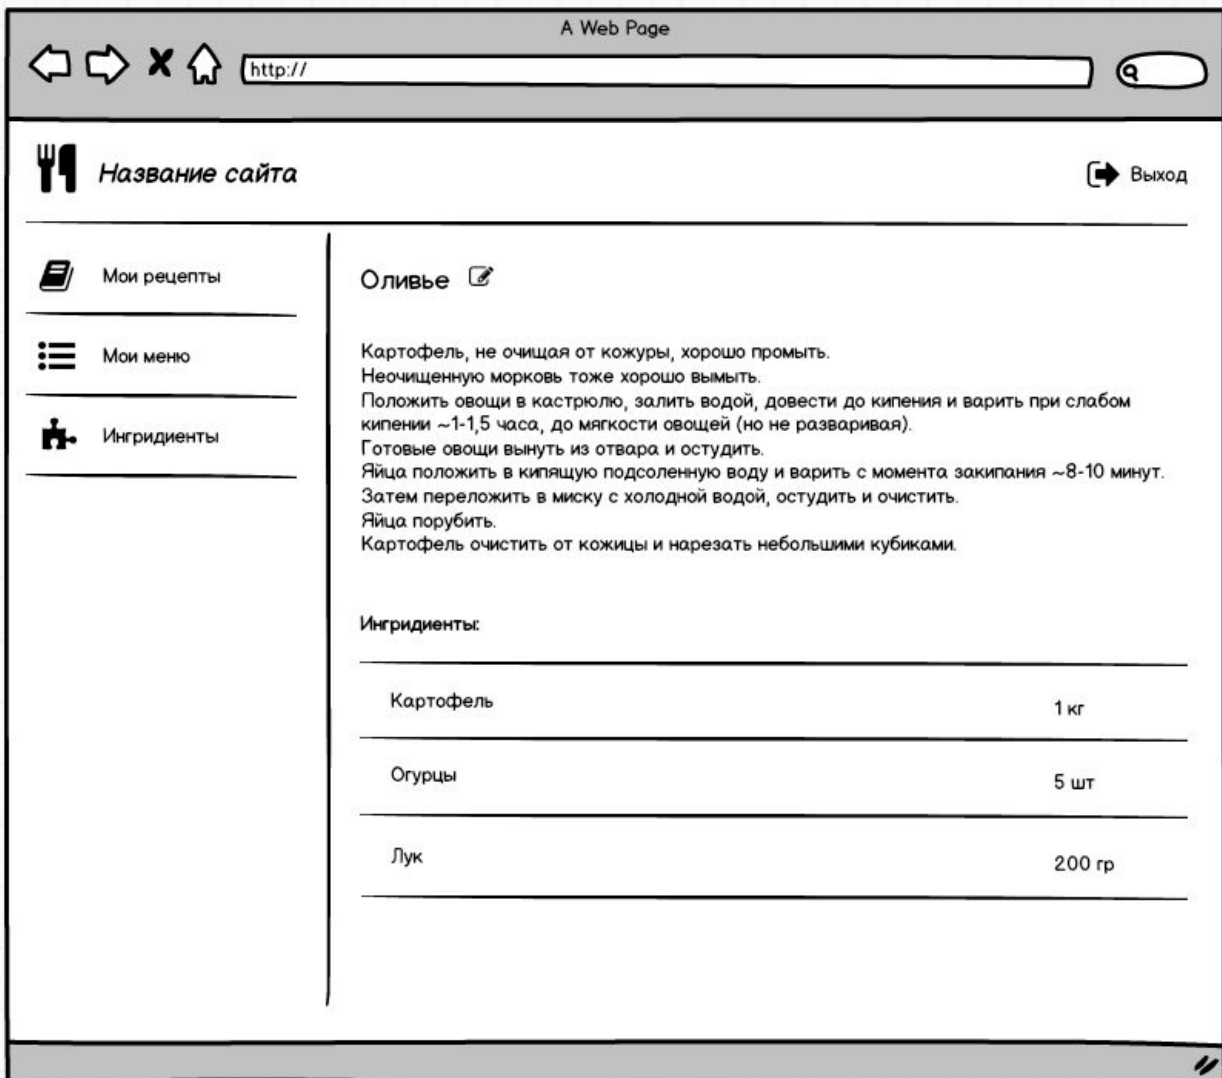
A Web Page

http://

Название сайта

Выход

Мои рецепты

Мои меню

Ингридиенты

Оливье

Картофель, не очищая от кожуры, хорошо промыть.
Неочищенную морковь тоже хорошо вымыть.
Положить овощи в кастрюлю, залить водой, довести до кипения и варить при слабом кипении ~1-1,5 часа, до мягкости овощей (но не разваривая).
Готовые овощи вынуть из отвара и остудить.
Яйца положить в кипящую подсоленную воду и варить с момента закипания ~8-10 минут.
Затем переложить в миску с холодной водой, остудить и очистить.
Яйца порубить.
Картофель очистить от кожицы и нарезать небольшими кубиками.

Ингридиенты:

| | |
|---|---|
| Картофель | 1 кг |
| Огурцы | 5 шт |
| Лук | 200 гр |